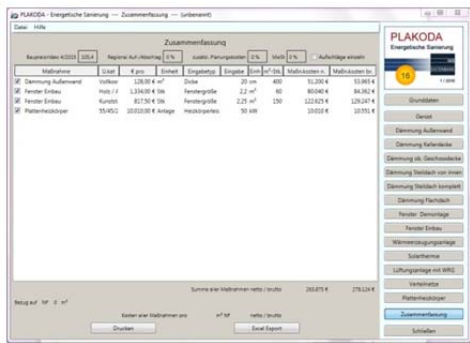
PLAKODA - Energetische Sanierung — Zusammenfassung — (unbenannt)

Datei Hilfe

Zusammenfassung

Baupreisindex 4/2015 105,4 Regional Zu-/Abschlag 0 % zusätzl. Planungskosten 0 % MwSt 0 % Aufschläge einzeln

| | Maßnahme | U.kat | € pro | Einheit | Eingabetyp | Eingabe | Einh | m²-Stk | Maßnkosten n. | Maßnkosten br. |
|---|---|---|---|---|---|---|---|---|---|---|
| ☑ | Dämmung Außenwand | Vollkor | 128,00 € | m² | Dicke | 20 | cm | 400 | 51.200 € | 53.965 € |
| ☑ | Fenster Einbau | Holz / I | 1.334,00 € | Stk | Fenstergröße | 2,2 | m² | 60 | 80.040 € | 84.362 € |
| ☑ | Fenster Einbau | Kunststo | 817,50 € | Stk | Fenstergröße | 2,25 | m² | 150 | 122.625 € | 129.247 € |
| ☑ | Plattenheizkörper | 55/45/2 | 10.010,00 € | Anlage | Heizkörperleis | 50 | kW | | 10.010 € | 10.551 € |

Summe aller Maßnahmen netto / brutto 263.875 € 278.124 €

Bezug auf NF II m²

Kosten aller Maßnahmen pro m² NF netto / brutto

Drucken Excel Export

PLAKODA
Energetische Sanierung
16
1 / 2015

Grunddaten
Gerüst
Dämmung Außenwand
Dämmung Kellerdecke
Dämmung obj. Geschossdecke
Dämmung Steildach von innen
Dämmung Steildach komplett
Dämmung Flachdach
Fenster Demontage
Fenster Einbau
Wärmeerzeugungsanlage
Solarthermie
Lüftungsanlage mit WRG
Verteilnetze
Plattenheizkörper
Zusammenfassung
Schließen